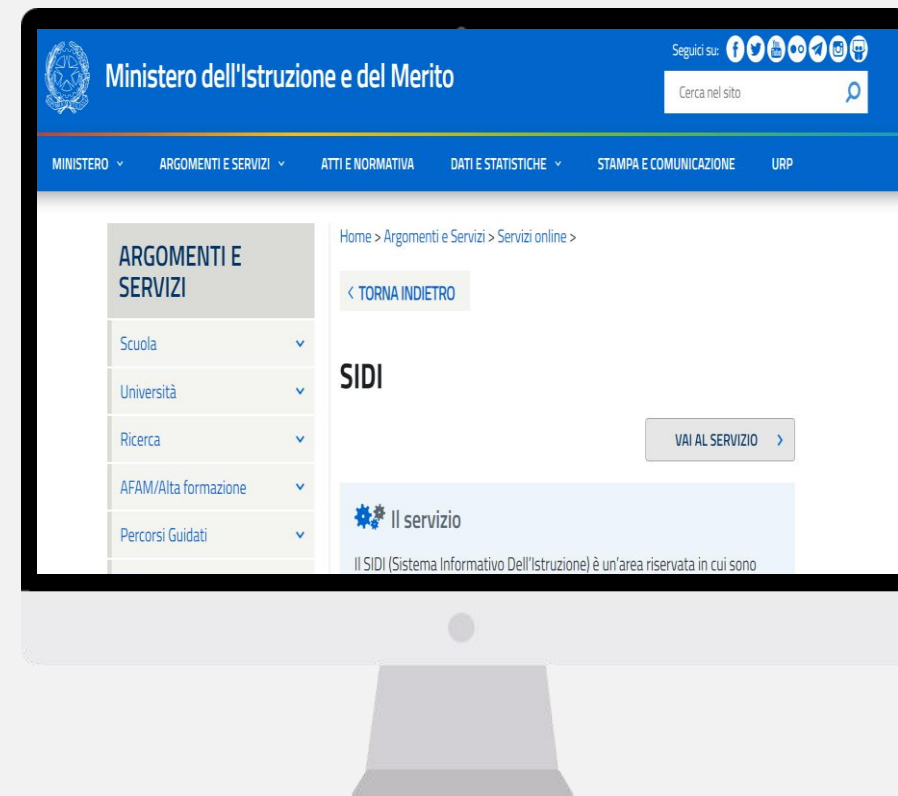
Ministero dell'Istruzione e del Merito

Seguici su:

Cerca nel sito

MINISTERO ARGOMENTI E SERVIZI ATTI E NORMATIVA DATI E STATISTICHE STAMPA E COMUNICAZIONE URP

ARGOMENTI E SERVIZI

Scuola

Università

Ricerca

AFAM/Alta formazione

Percorsi Guidati

Home > Argomenti e Servizi > Servizi online >

‹ TORNA INDIETRO

SIDI

VAI AL SERVIZIO ›

Il servizio

Il SIDI (Sistema Informativo Dell'Istruzione) è un'area riservata in cui sono